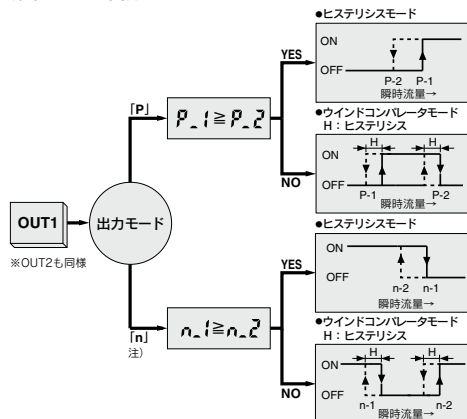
OUT1

※OUT2も同様

出力モード

「P」

$P\_1 \geq P\_2$

YES

NO

●ヒステリシスモード

ON

OFF

P-2

P-1

瞬時流量→

●ウインドコンパレータモード
H：ヒステリシス

H

H

ON

OFF

P-1

P-2

瞬時流量→

「n」
注)

$n\_1 \geq n\_2$

YES

NO

●ヒステリシスモード

ON

OFF

n-2

n-1

瞬時流量→

●ウインドコンパレータモード
H：ヒステリシス

H

H

ON

OFF

n-1

n-2

瞬時流量→